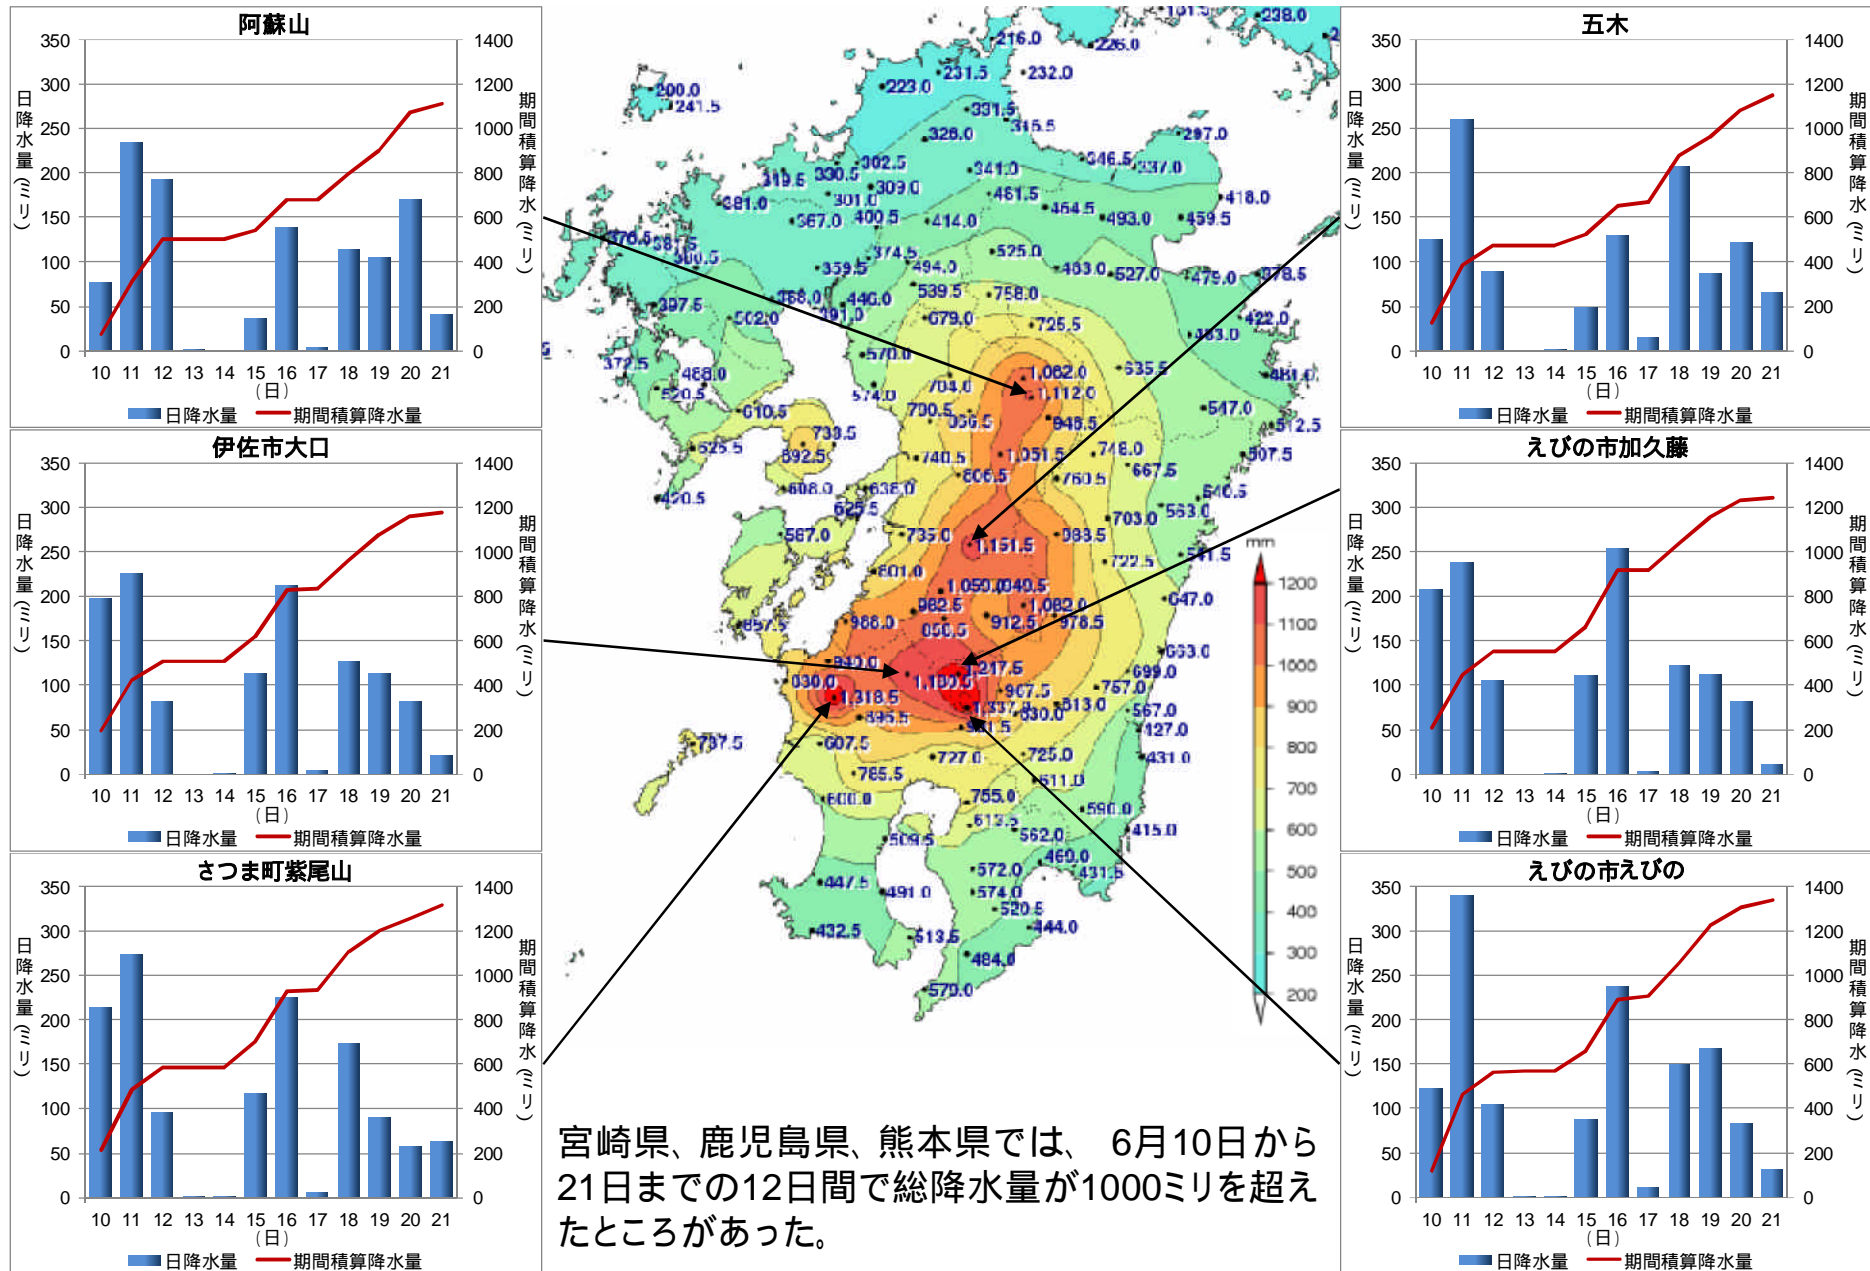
阿蘇山

350 300 250 200 150 100 50 0

日降水量（ミリ）

1400 1200 1000 800 600 400 200 0

期間積算降水（ミリ）

10 11 12 13 14 15 16 17 18 19 20 21
（日）

日降水量　期間積算降水量

伊佐市大口

350 300 250 200 150 100 50 0

日降水量（ミリ）

1400 1200 1000 800 600 400 200 0

期間積算降水（ミリ）

10 11 12 13 14 15 16 17 18 19 20 21
（日）

日降水量　期間積算降水量

さつま町紫尾山

350 300 250 200 150 100 50 0

日降水量（ミリ）

1400 1200 1000 800 600 400 200 0

期間積算降水（ミリ）

10 11 12 13 14 15 16 17 18 19 20 21
（日）

日降水量　期間積算降水量

五木

350 300 250 200 150 100 50 0

日降水量（ミリ）

1400 1200 1000 800 600 400 200 0

期間積算降水（ミリ）

10 11 12 13 14 15 16 17 18 19 20 21
（日）

日降水量　期間積算降水量

えびの市加久藤

350 300 250 200 150 100 50 0

日降水量（ミリ）

1400 1200 1000 800 600 400 200 0

期間積算降水（ミリ）

10 11 12 13 14 15 16 17 18 19 20 21
（日）

日降水量　期間積算降水量

えびの市えびの

350 300 250 200 150 100 50 0

日降水量（ミリ）

1400 1200 1000 800 600 400 200 0

期間積算降水（ミリ）

10 11 12 13 14 15 16 17 18 19 20 21
（日）

日降水量　期間積算降水量

mm
1200 1100 1000 900 800 700 600 500 400 300 200

238.0 216.0 226.0 200.0 241.5 223.0 231.5 232.0 331.5 315.5 328.0 297.0 302.5 341.0 346.5 337.0 319.5 330.5 309.0 481.0 301.0 461.5 418.0 367.0 400.5 414.0 464.5 493.0 459.5 376.5 387.5 300.5 374.5 525.0 359.5 494.0 463.0 527.0 479.0 378.5 397.5 368.0 440.0 539.5 758.0 502.0 391.0 679.0 725.5 422.0 372.5 570.0 483.0 468.0 1,062.0 635.5 520.5 704.0 574.0 1,112.0 481.0 610.5 730.5 856.5 848.5 547.0 738.5 512.5 525.5 592.5 740.5 1,051.5 746.0 507.5 608.0 636.0 806.5 760.5 667.5 490.5 625.5 540.5 703.0 563.0 567.0 735.0 1,151.5 983.5 511.5 722.5 801.0 1,059.0 1,040.5 647.0 982.5 1,082.0 857.5 986.0 850.5 912.5 978.5 653.0 940.0 1,217.5 699.0 1,190.0 030.0 1,318.5 907.5 757.0 1,337.0 830.0 513.0 567.0 395.5 981.5 427.0 797.5 607.5 725.0 727.0 431.0 765.5 511.0 600.0 755.0 590.0 613.5 509.5 562.0 415.0 572.0 469.0 447.5 491.0 574.0 431.5 520.5 432.5 544.0 513.5 484.0 579.0

宮崎県、鹿児島県、熊本県では、 6月10日から21日までの12日間で総降水量が1000ミリを超えたところがあった。